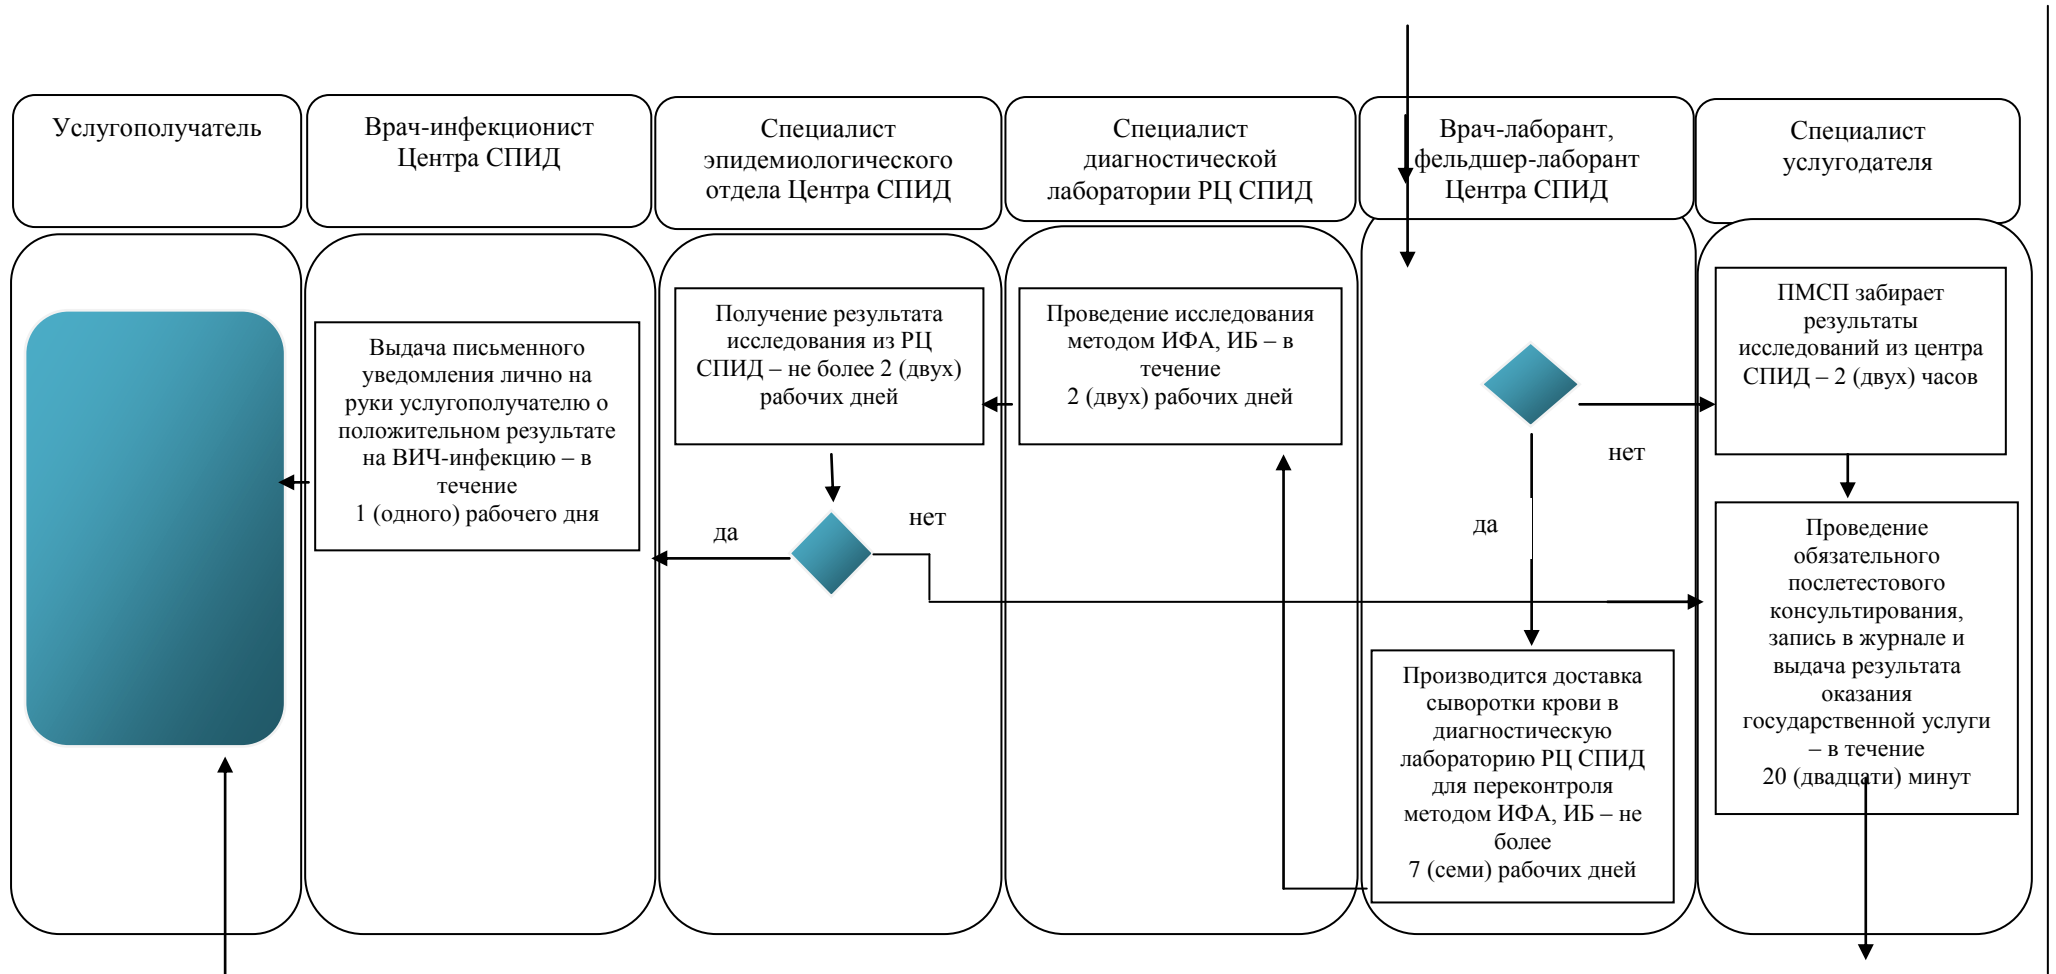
Услугополучатель

Врач-инфекционист Центра СПИД

Специалист эпидемиологического отдела Центра СПИД

Специалист диагностической лаборатории РЦ СПИД

Врач-лаборант, фельдшер-лаборант Центра СПИД

Специалист услугодателя

Выдача письменного уведомления лично на руки услугополучателю о положительном результате на ВИЧ-инфекцию – в течение 1 (одного) рабочего дня

Получение результата исследования из РЦ СПИД – не более 2 (двух) рабочих дней

да

нет

Проведение исследования методом ИФА, ИБ – в течение 2 (двух) рабочих дней

нет

да

Производится доставка сыворотки крови в диагностическую лабораторию РЦ СПИД для переконтроля методом ИФА, ИБ – не более 7 (семи) рабочих дней

ПМСП забирает результаты исследований из центра СПИД – 2 (двух) часов

Проведение обязательного послетестового консультирования, запись в журнале и выдача результата оказания государственной услуги – в течение 20 (двадцати) минут